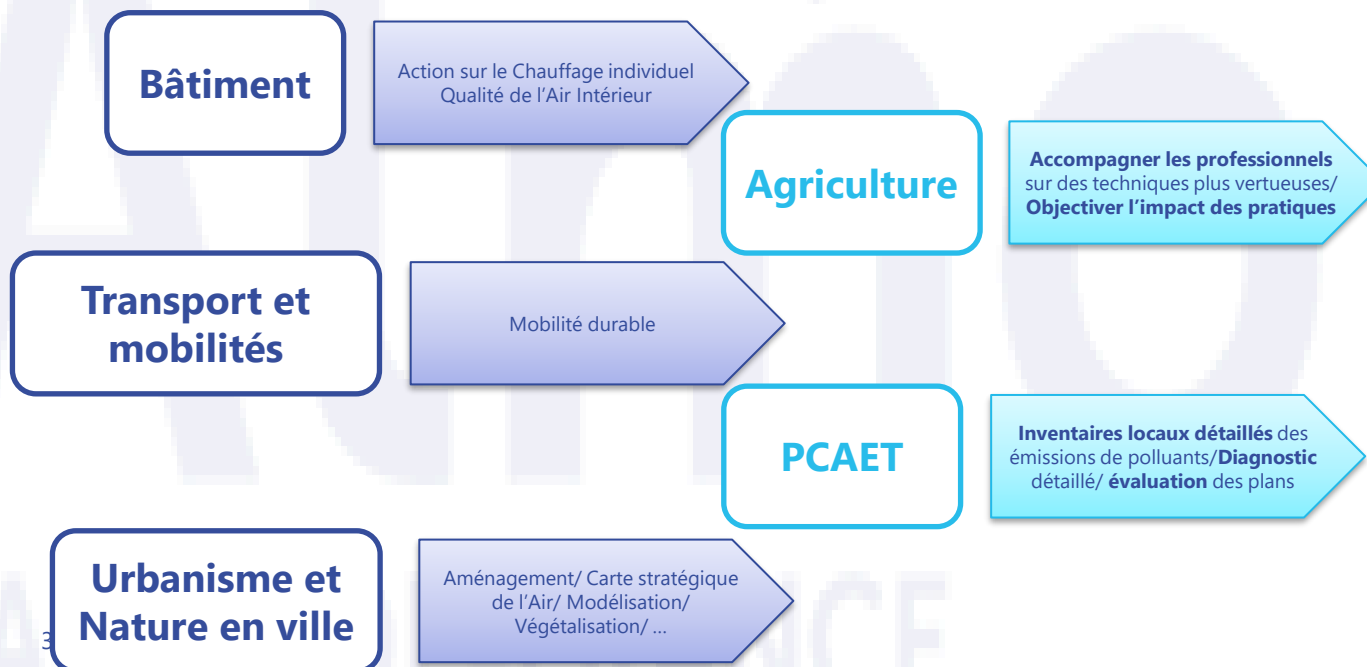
Bâtiment

Action sur le Chauffage individuel
Qualité de l'Air Intérieur

Agriculture

Accompagner les professionnels sur des techniques plus vertueuses/ Objectiver l'impact des pratiques

Transport et mobilités

Mobilité durable

PCAET

Inventaires locaux détaillés des émissions de polluants/Diagnostic détaillé/ évaluation des plans

Urbanisme et Nature en ville

Aménagement/ Carte stratégique de l'Air/ Modélisation/ Végétalisation/ ...

3